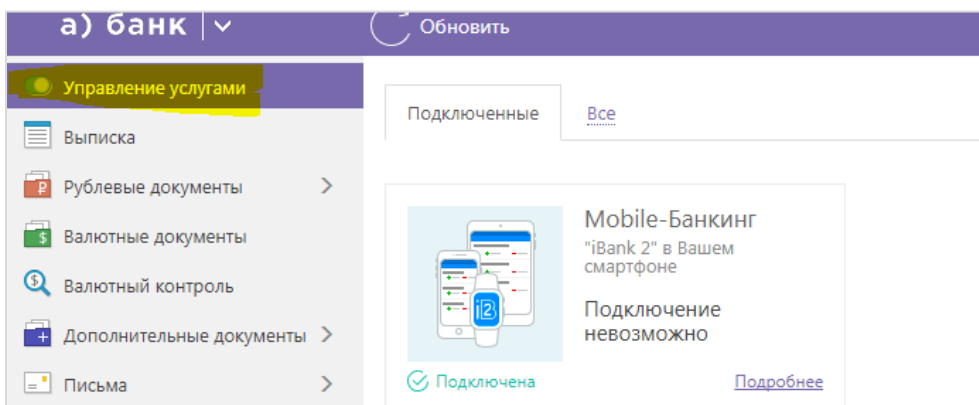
а) банк

Обновить

Управление услугами

Выписка

Рублевые документы

Валютные документы

Валютный контроль

Дополнительные документы

Письма

Подключенные

Все

i2

Mobile-Банкинг

"iBank 2" в Вашем смартфоне

Подключение невозможно

Подключена

Подробнее